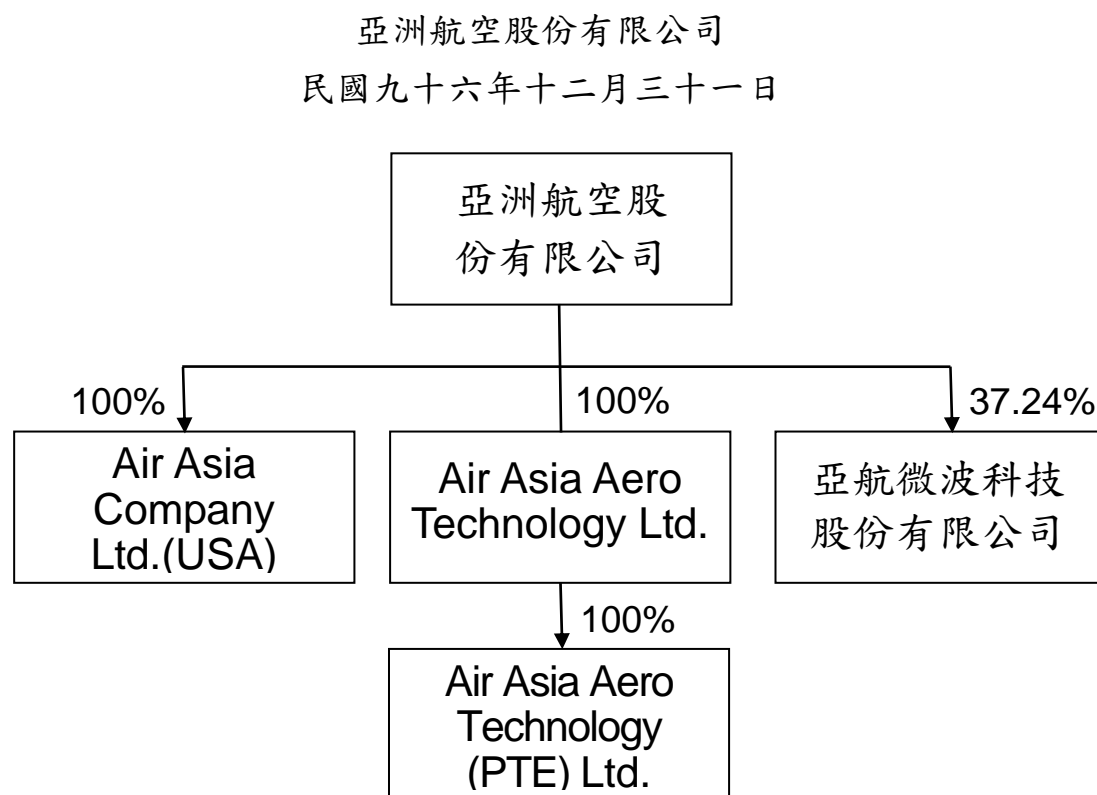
亞洲航空股份有限公司

民國九十六年十二月三十一日

亞洲航空股份有限公司

100%

Air Asia Company Ltd.(USA)

100%

Air Asia Aero Technology Ltd.

37.24%

亞航微波科技股份有限公司

100%

Air Asia Aero Technology (PTE) Ltd.